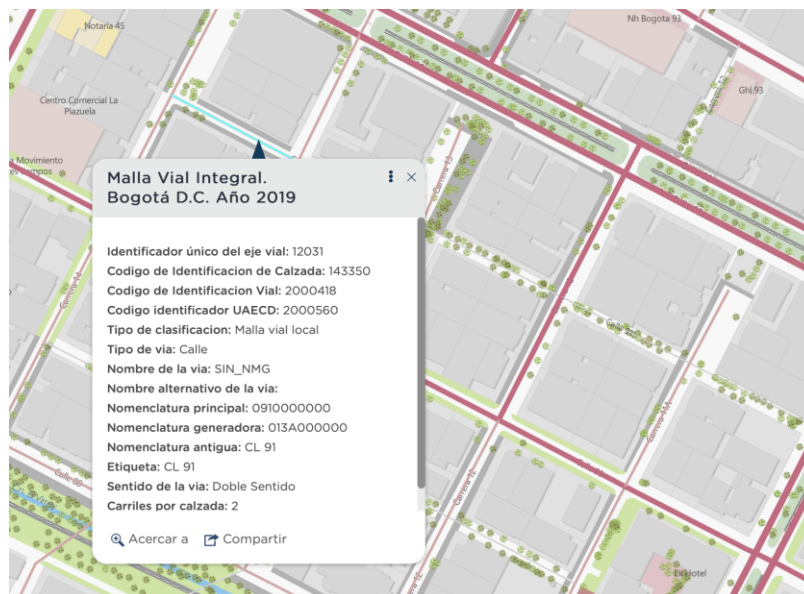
Notaria 45

Nh Bogota 93

Centro Comercial La Plazuela

Ghl 93

Movimiento
Campos

Malla Vial Integral.
Bogotá D.C. Año 2019

Identificador único del eje vial: 12031
Codigo de Identificacion de Calzada: 143350
Codigo de Identificacion Vial: 2000418
Codigo identificador UAECD: 2000560
Tipo de clasificacion: Malla vial local
Tipo de via: Calle
Nombre de la via: SIN_NMG
Nombre alternativo de la via:
Nomenclatura principal: 0910000000
Nomenclatura generadora: 013A000000
Nomenclatura antigua: CL 91
Etiqueta: CL 91
Sentido de la via: Doble Sentido
Carriles por calzada: 2

Acercar a
Compartir

Calle 90

Ec Hotel